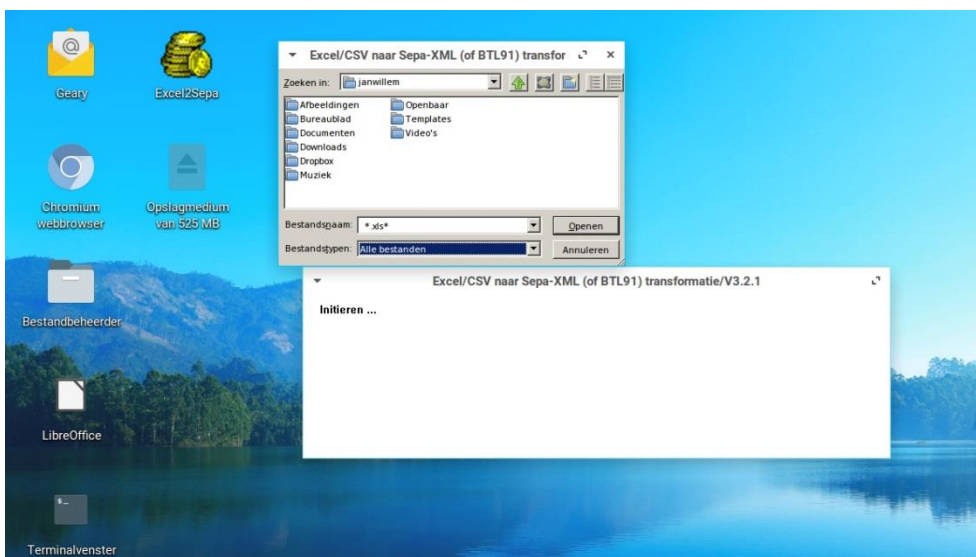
Geary

Excel2Sepa

Chromium webbrowser

Opslagmedium van 525 MB

Bestandbeheerder

LibreOffice

Terminalvenster

Excel/CSV naar Sepa-XML (of BTL91) transfor

Zoeken in: janwillem

Afbeeldingen
Bureaublad
Documenten
Downloads
Dropbox
Muziek
Openbaar
Templates
Video's

Bestandsnaam: *.xls*
Openen

Bestandstypen: Alle bestanden
Annuleren

Excel/CSV naar Sepa-XML (of BTL91) transformatie/V3.2.1

Initieren ...